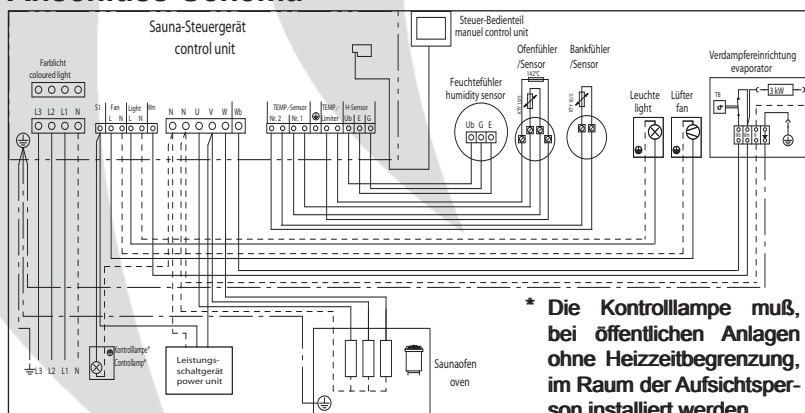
Anschluss-Schema

Sauna-Steuergerät
control unit

Steuer-Bedienteil
manuel control unit

Farblicht
coloured light

Ofenfühler
/Sensor

Bankfühler
/Sensor

Verdampfereinrichtung
evaporator

Feuchtefühler
humidity sensor

142°C

Leuchte
light

Lüfter
fan

3 kW

TB

L3 L2 L1 N

S1 Fan L N Light L N Wn

N N U V W Wb

TEMP.-Sensor Nr. 2 Nr. 1

TEMP.-Limiter

H-Sensor Ub E G

Ub G E

Kontrolllampe*
Controlamp*

L3 L2 L1 N

Leistungs-
schaltgerät
power unit

Saunaofen
oven

* Die Kontrolllampe muß, bei öffentlichen Anlagen ohne Heizzeitbegrenzung, im Raum der Aufsichtsperson installiert werden.